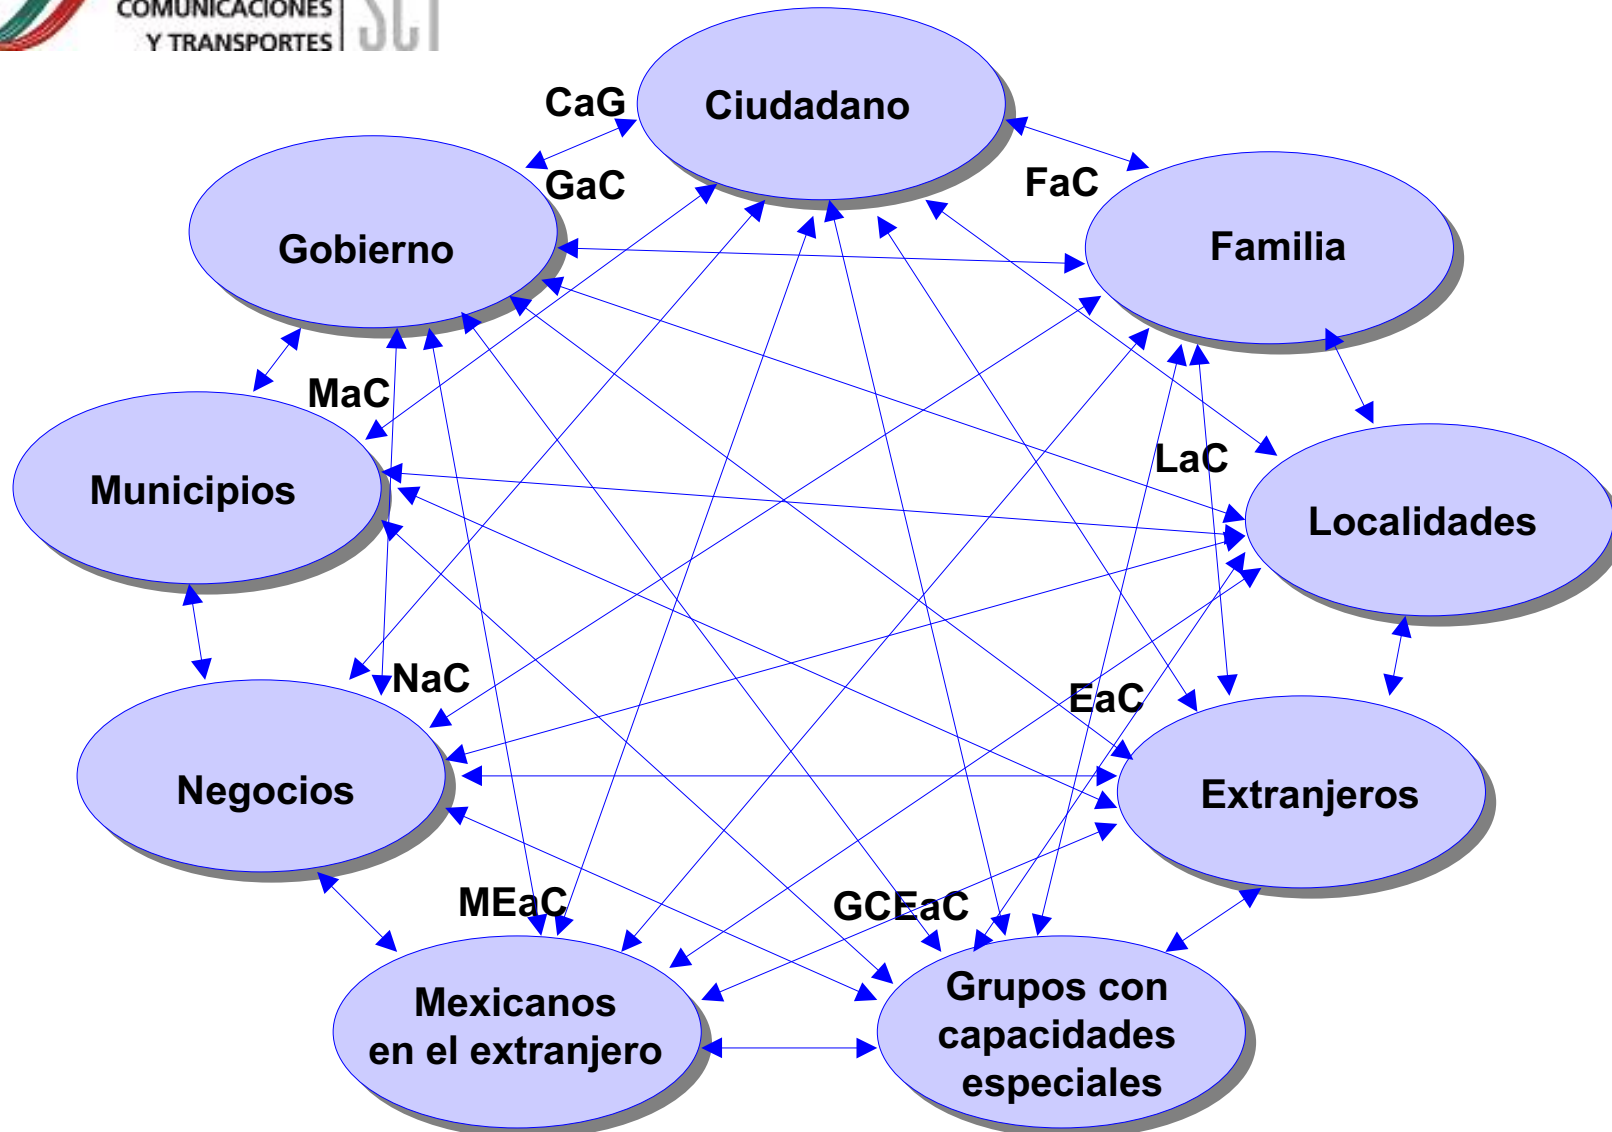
COMUNICACIONES Y TRANSPORTES SCT

CaG
Ciudadano
GaC
FaC
Gobierno
Familia
MaC
Municipios
LaC
Localidades
NaC
EaC
Negocios
Extranjeros
MEaC
GCEaC
Mexicanos en el extranjero
Grupos con capacidades especiales